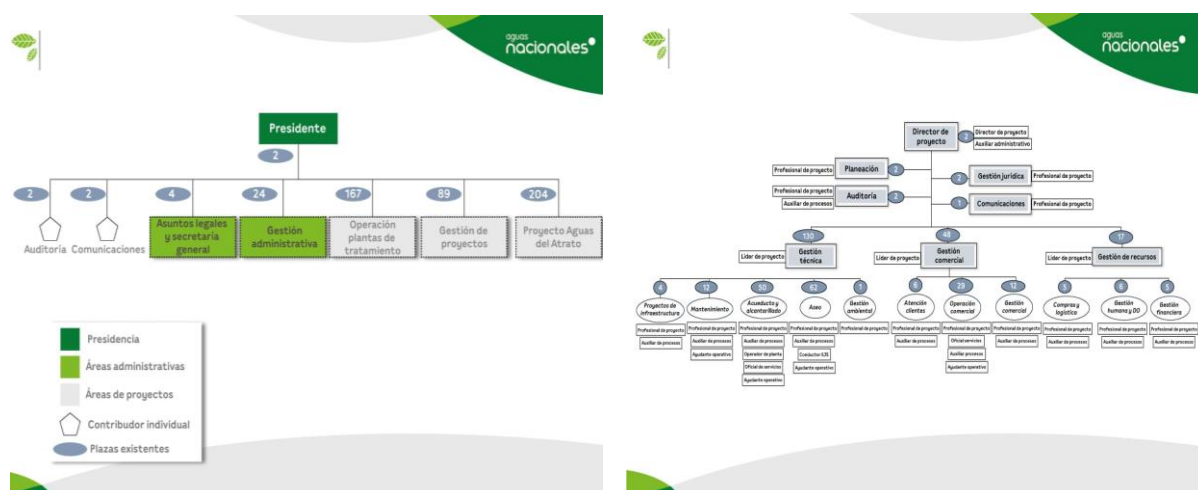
aguas nacionales

Presidente

2

2 2 4 24 167 89 204

Auditoría Comunicaciones Asuntos legales y secretaría general Gestión administrativa Operación plantas de tratamiento Gestión de proyectos Proyecto Aguas del Atrato

Presidencia
Áreas administrativas
Áreas de proyectos
Contribuidor individual
Plazas existentes

aguas nacionales

Director de proyecto
2 Director de proyecto
Auxiliar administrativo

Profesional de proyecto Planeación 2
Profesional de proyecto Auditoría 2
Auxiliar de procesos
2 Gestión jurídica Profesional de proyecto
1 Comunicaciones Profesional de proyecto

130 Líder de proyecto Gestión técnica
48 Líder de proyecto Gestión comercial
17 Líder de proyecto Gestión de recursos

4 Proyectos de infraestructura: Profesional de proyecto, Auxiliar de procesos
12 Mantenimiento: Profesional de proyecto, Auxiliar de procesos, Ayudante operativo
50 Acueducto y alcantarillado: Profesional de proyecto, Auxiliar de procesos, Operador de planta, Oficial de servicios, Ayudante operativo
62 Aseo: Profesional de proyecto, Auxiliar de procesos, Conductor (LR), Ayudante operativo
1 Gestión ambiental: Profesional de proyecto
6 Atención clientes: Profesional de proyecto, Auxiliar de procesos
29 Operación comercial: Profesional de proyecto, Oficial servicios, Auxiliar procesos, Ayudante operativo
12 Gestión comercial: Profesional de proyecto, Auxiliar de procesos
5 Compras y logística: Profesional de proyecto, Auxiliar de procesos
6 Gestión humana y DO: Profesional de proyecto, Auxiliar de procesos
5 Gestión financiera: Profesional de proyecto, Auxiliar de procesos